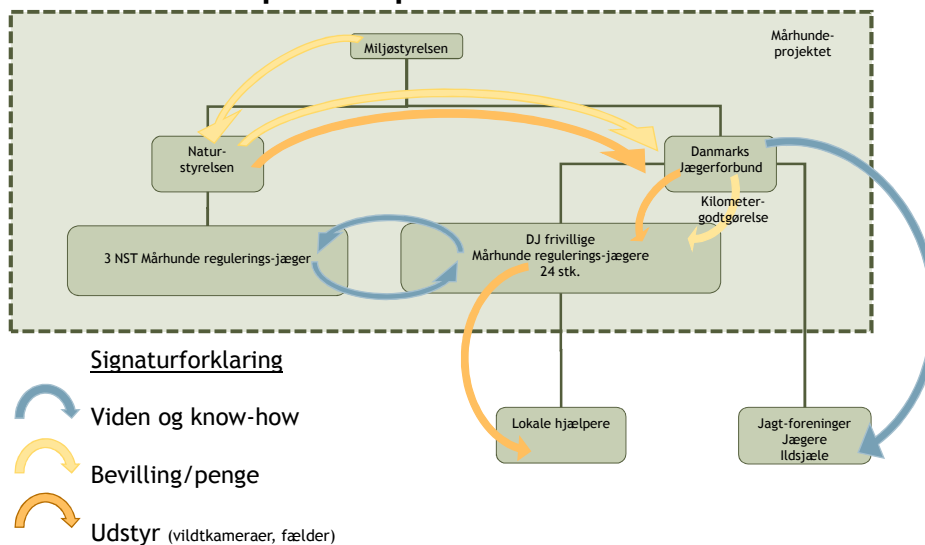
Mårhunde-projektet

Miljøstyrelsen

Natur-styrelsen

Danmarks Jægerforbund

Kilometer-godtgørelse

3 NST Mårhunde regulerings-jæger

DJ frivillige Mårhunde regulerings-jægere 24 stk.

Signaturforklaring

Viden og know-how

Bevilling/penge

Udstyr (vildtkameraer, fælder)

Lokale hjælpere

Jagt-foreninger Jægere Ildsjæle